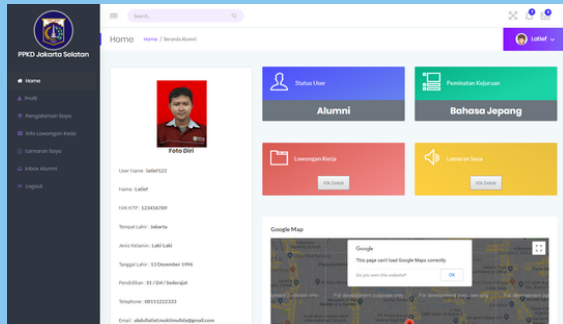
PPKD Jakarta Selatan

Home
Profil
Pengalaman Saya
Info Lowongan Kerja
Lamaran Saya
Inbox Alumni
Logout

Search...

Home Home / Beranda Alumni

Latief

Foto Diri

User Name : latief123

Nama : Latief

NIK KTP : 123456789

Tempat Lahir : Jakarta

Jenis Kelamin : Laki-Laki

Tanggal Lahir : 13 Desember 1996

Pendidikan : S1 / D4 / Sederajat

Telephone : 08111222333

Email : abdullatiefmuktimuhdin@gmail.com

Status User

Alumni

Peminatan Kejuruan

Bahasa Jepang

Lowongan Kerja

Klik Detail

Lamaran Saya

Klik Detail

Google Map

Google

This page can't load Google Maps correctly.

Do you own this website?

OK

For development purposes only